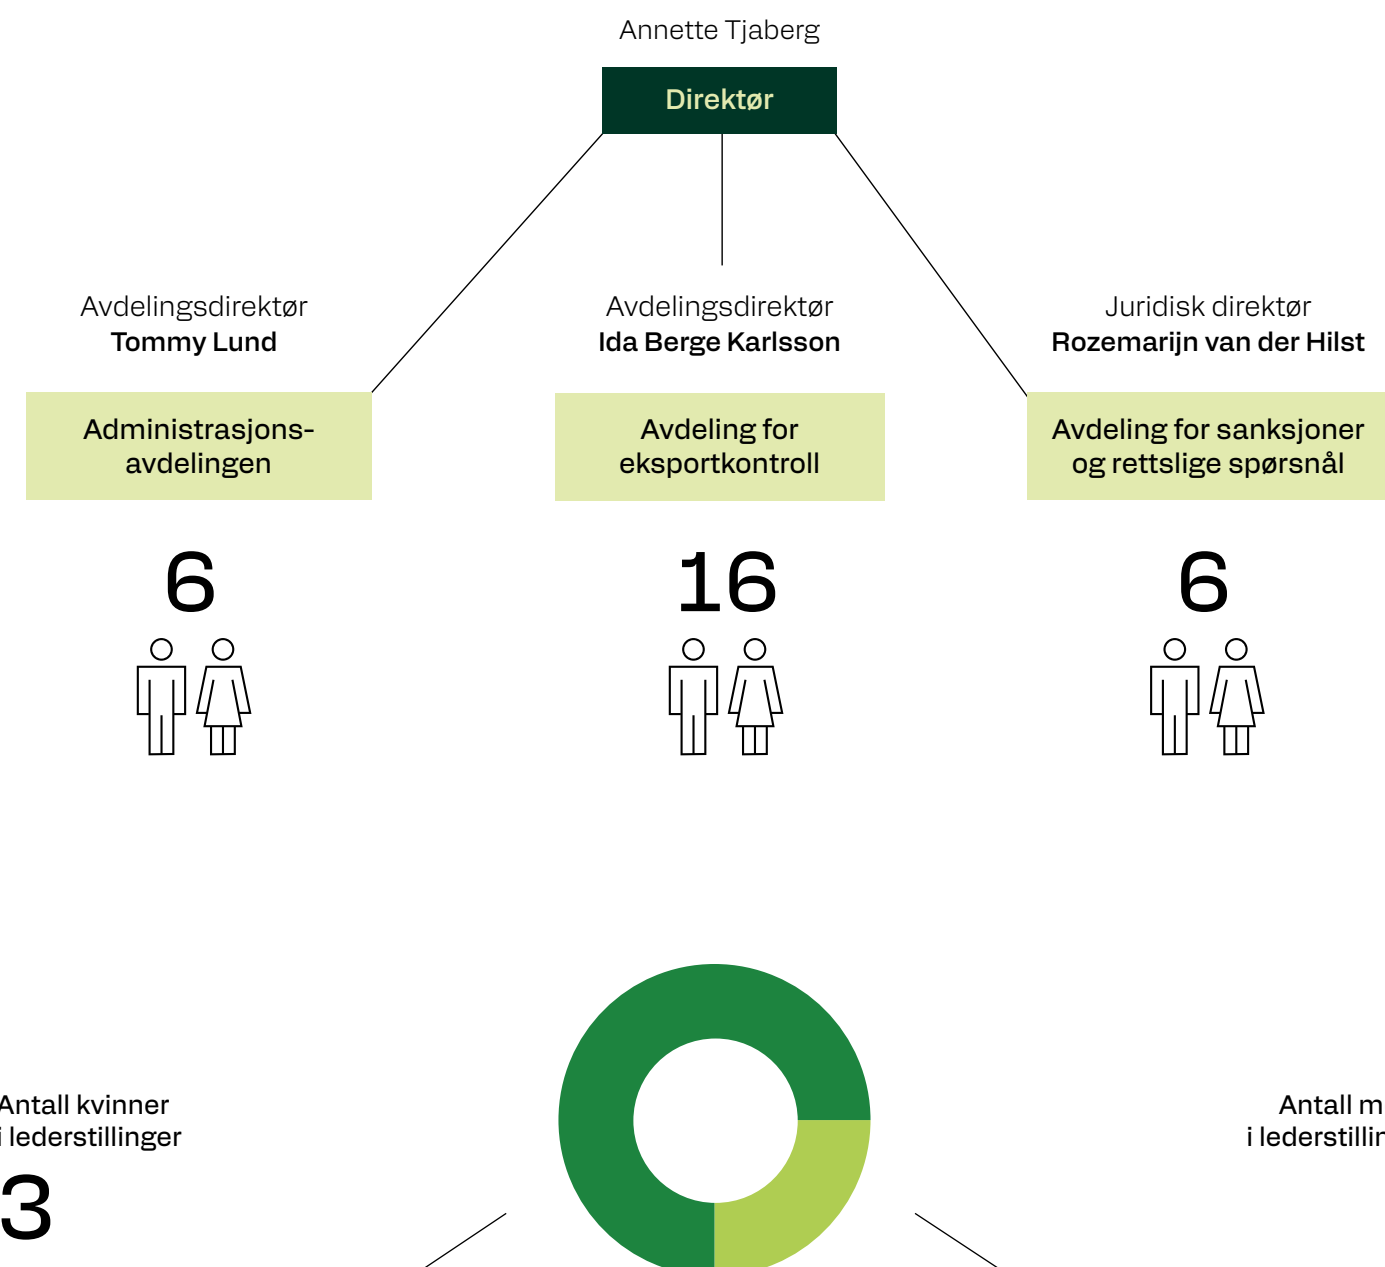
Annette Tjaberg

Direktør

Avdelingsdirektør
**Tommy Lund**

Administrasjonsavdelingen

6

Avdelingsdirektør
**Ida Berge Karlsson**

Avdeling for eksportkontroll

16

Juridisk direktør
**Rozemarijn van der Hilst**

Avdeling for sanksjoner og rettslige spørsnål

6

Antall kvinner i lederstillinger

3

Antall m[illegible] i lederstillin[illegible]